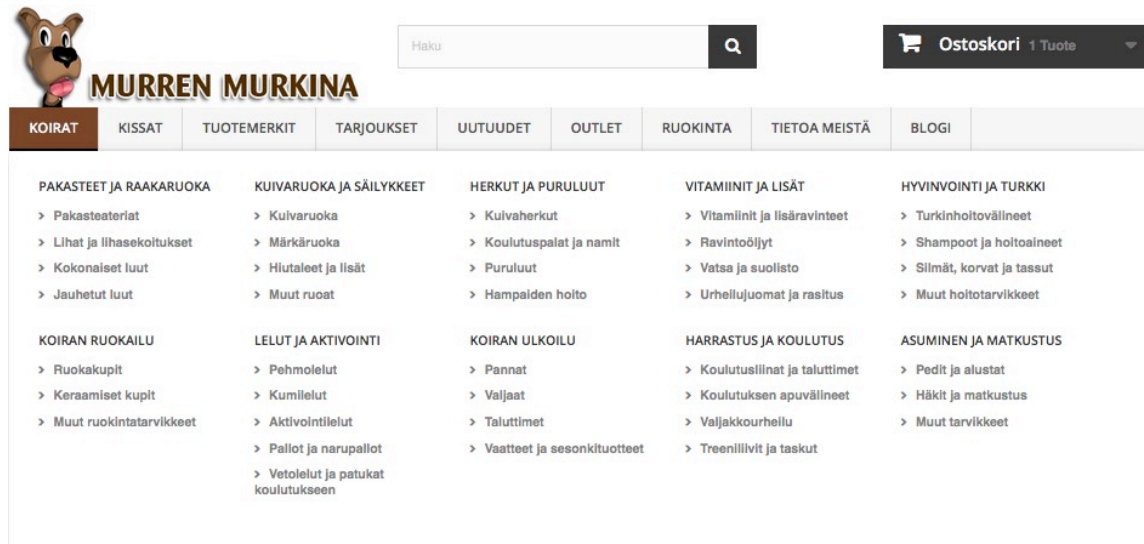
MURREN MURKINA

Haku

Ostoskori 1 Tuote

KOIRAT | KISSAT | TUOTEMERKIT | TARJOUKSET | UUTUUDET | OUTLET | RUOKINTA | TIETOA MEISTÄ | BLOGI

PAKASTEET JA RAAKARUOKA
> Pakasteateriat
> Lihat ja lihasekoitukset
> Kokonaiset luut
> Jauhetut luut

KUIVARUOKA JA SÄILYKKEET
> Kuivaruoka
> Märkäruoka
> Hiutaleet ja lisät
> Muut ruoat

HERKUT JA PURULUUT
> Kuivaherkut
> Koulutuspalat ja namit
> Puruluut
> Hampaiden hoito

VITAMIINIT JA LISÄT
> Vitamiinit ja lisäravinteet
> Ravintoöljyt
> Vatsa ja suolisto
> Urheilujuomat ja rasitus

HYVINVOINTI JA TURKKI
> Turkinhoitovälineet
> Shampoot ja hoitoaineet
> Silmät, korvat ja tassut
> Muut hoitotarvikkeet

KOIRAN RUOKAILU
> Ruokakupit
> Keraamiset kupit
> Muut ruokintatarvikkeet

LELUT JA AKTIVOINTI
> Pehmolelut
> Kumilelut
> Aktivointilelut
> Pallot ja narupallot
> Vetolelut ja patukat koulutukseen

KOIRAN ULKOILU
> Pannat
> Valjaat
> Taluttimet
> Vaatteet ja sesonkituotteet

HARRASTUS JA KOULUTUS
> Koulutusliinat ja taluttimet
> Koulutuksen apuvälineet
> Valjakkourheilu
> Treeniliivit ja taskut

ASUMINEN JA MATKUSTUS
> Pedit ja alustat
> Häkit ja matkustus
> Muut tarvikkeet